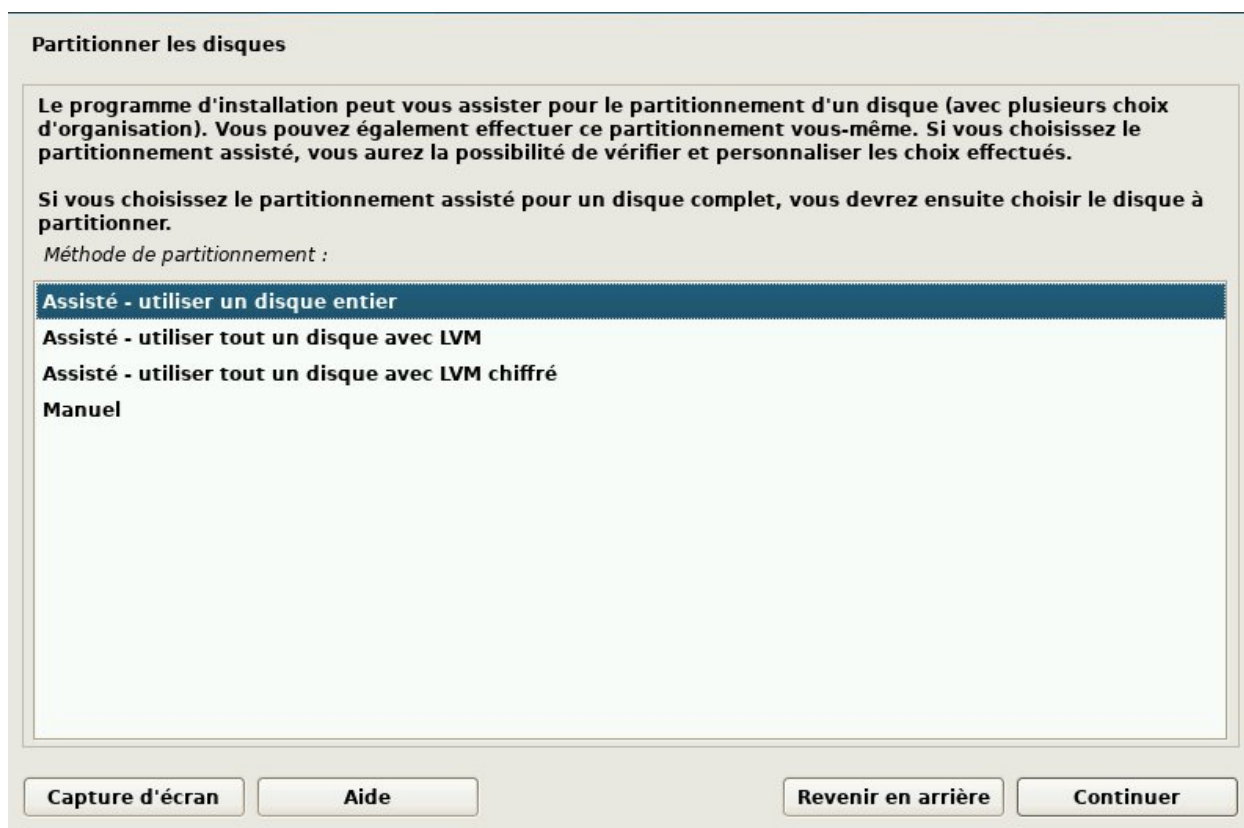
Partitionner les disques

Le programme d'installation peut vous assister pour le partitionnement d'un disque (avec plusieurs choix d'organisation). Vous pouvez également effectuer ce partitionnement vous-même. Si vous choisissez le partitionnement assisté, vous aurez la possibilité de vérifier et personnaliser les choix effectués.

Si vous choisissez le partitionnement assisté pour un disque complet, vous devrez ensuite choisir le disque à partitionner.

Méthode de partitionnement :

Assisté - utiliser un disque entier
Assisté - utiliser tout un disque avec LVM
Assisté - utiliser tout un disque avec LVM chiffré
Manuel

Capture d'écran
Aide
Revenir en arrière
Continuer